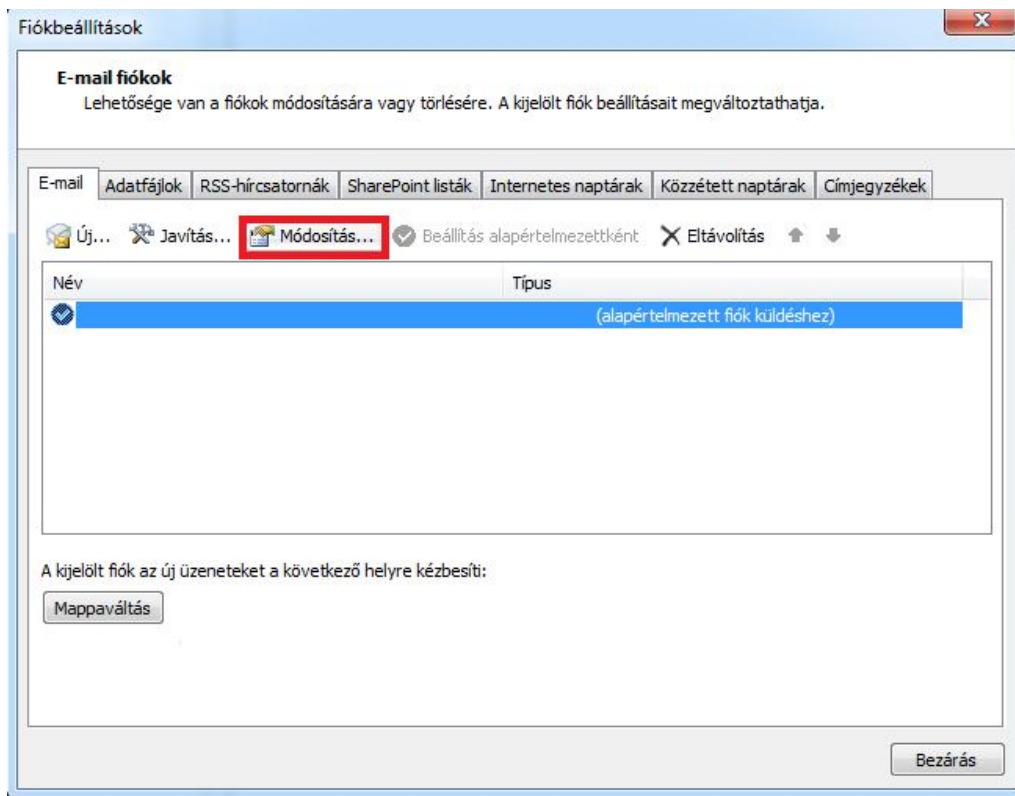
Fiókbeállítások

E-mail fiókok
Lehetősége van a fiókok módosítására vagy törlésére. A kijelölt fiók beállításait megváltoztathatja.

E-mail | Adatfájlok | RSS-hírcsatornák | SharePoint listák | Internetes naptárak | Közzétett naptárak | Címjegyzékek

Új... Javítás... Módosítás... Beállítás alapértelmezettként Eltávolítás

| Név | Típus |
|---|---|
| | (alapértelmezett fiók küldéshez) |

A kijelölt fiók az új üzeneteket a következő helyre kézbesíti:

Mappaváltás

Bezárás